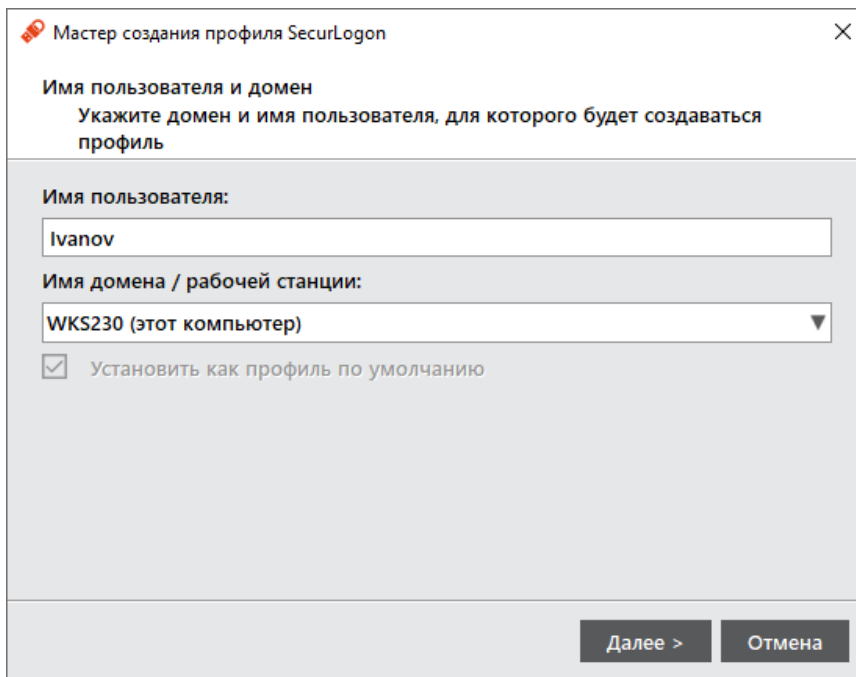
Мастер создания профиля SecurLogon

Имя пользователя и домен
Укажите домен и имя пользователя, для которого будет создаваться профиль

Имя пользователя:

Ivanov

Имя домена / рабочей станции:

WKS230 (этот компьютер)

Установить как профиль по умолчанию

Далее >
Отмена